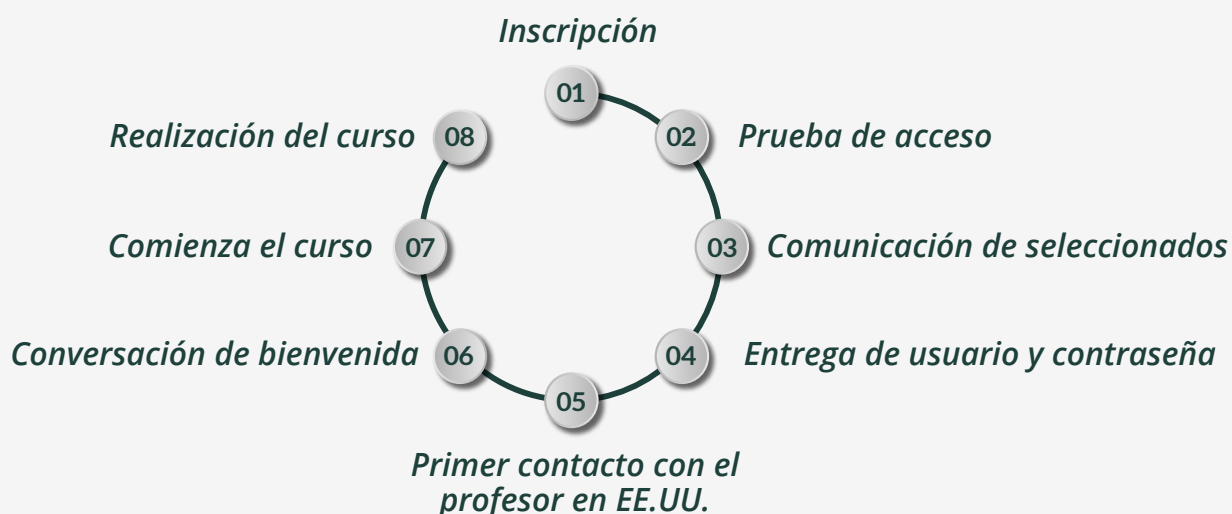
Inscripción
01
02 Prueba de acceso
03 Comunicación de seleccionados
04 Entrega de usuario y contraseña
05
Primer contacto con el profesor en EE.UU.
Conversación de bienvenida 06
Comienza el curso 07
Realización del curso 08